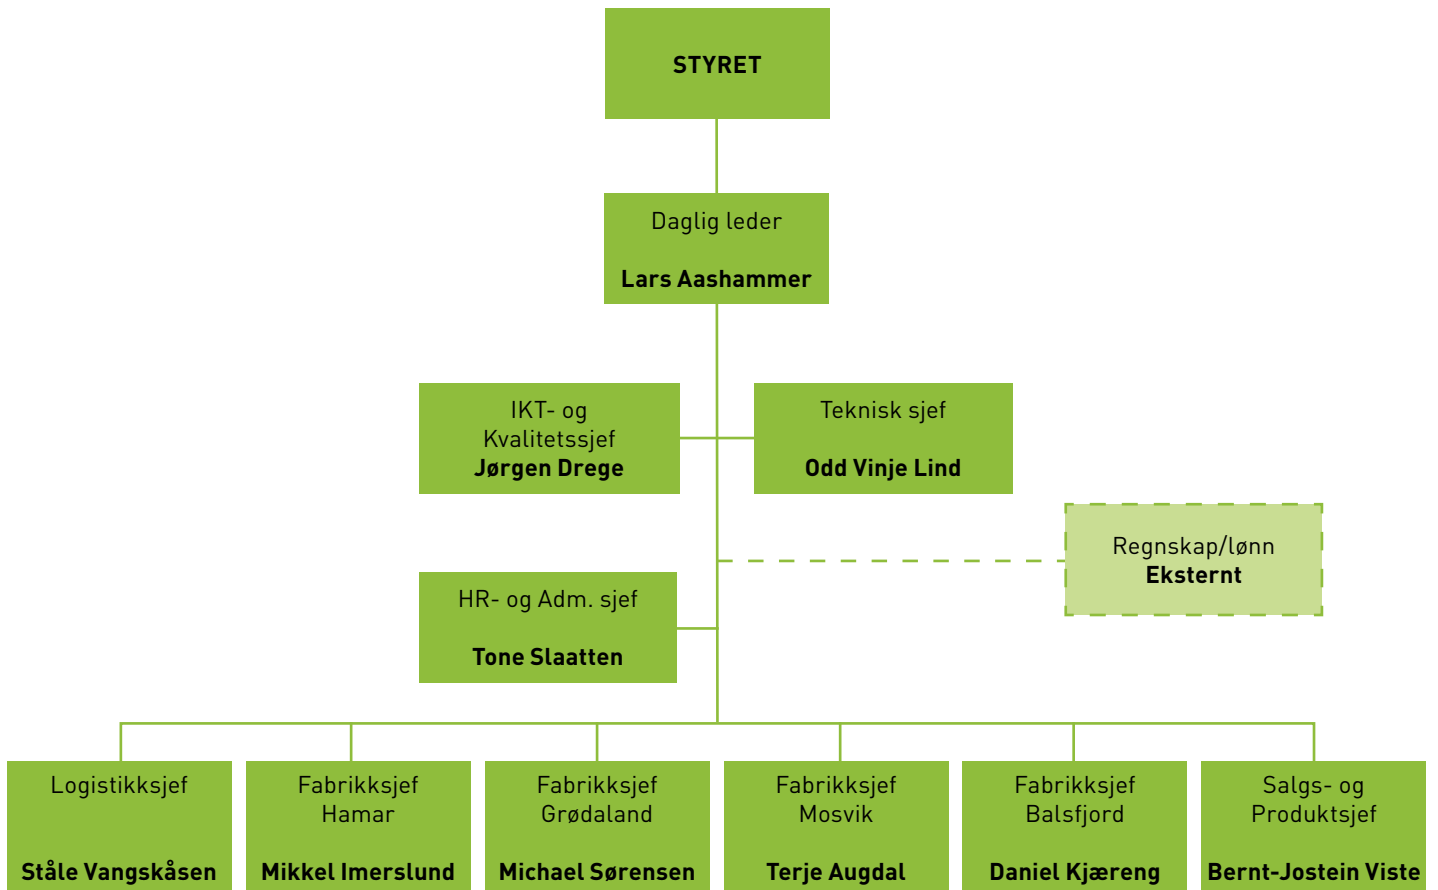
STYRET

Daglig leder

Lars Aashammer

IKT- og Kvalitetssjef
Jørgen Drege

Teknisk sjef

Odd Vinje Lind

Regnskap/lønn
Eksternt

HR- og Adm. sjef

Tone Slaatten

Logistikksjef

Ståle Vangskåsen

Fabrikksjef Hamar

Mikkel Imerslund

Fabrikksjef Grødaland

Michael Sørensen

Fabrikksjef Mosvik

Terje Augdal

Fabrikksjef Balsfjord

Daniel Kjæreng

Salgs- og Produktsjef

Bernt-Jostein Viste